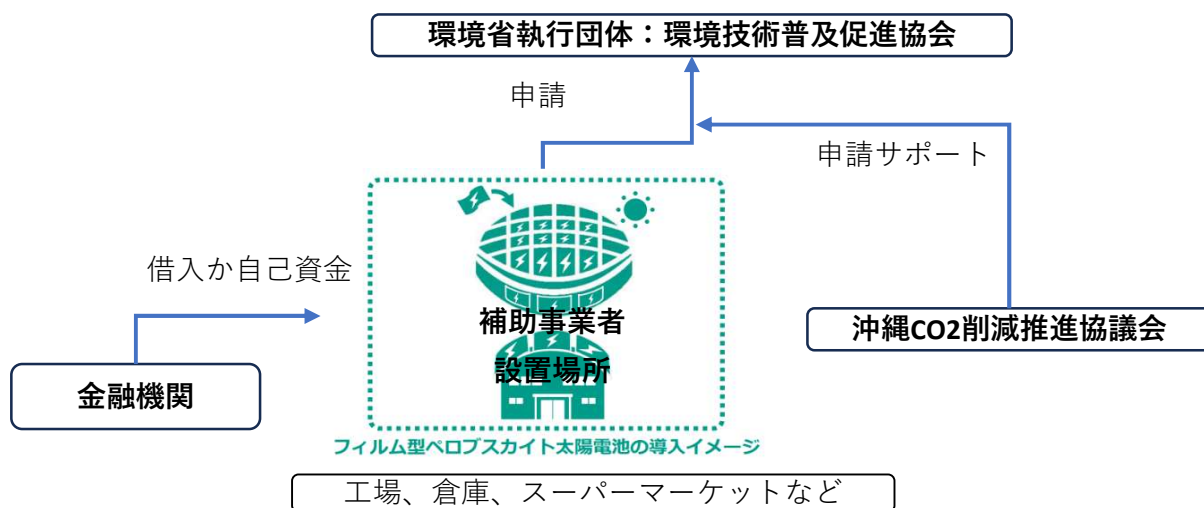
環境省執行団体：環境技術普及促進協会

申請

申請サポート

借入か自己資金

補助事業者

設置場所

沖縄CO2削減推進協議会

金融機関

フィルム型ペロブスカイト太陽電池の導入イメージ

工場、倉庫、スーパーマーケットなど